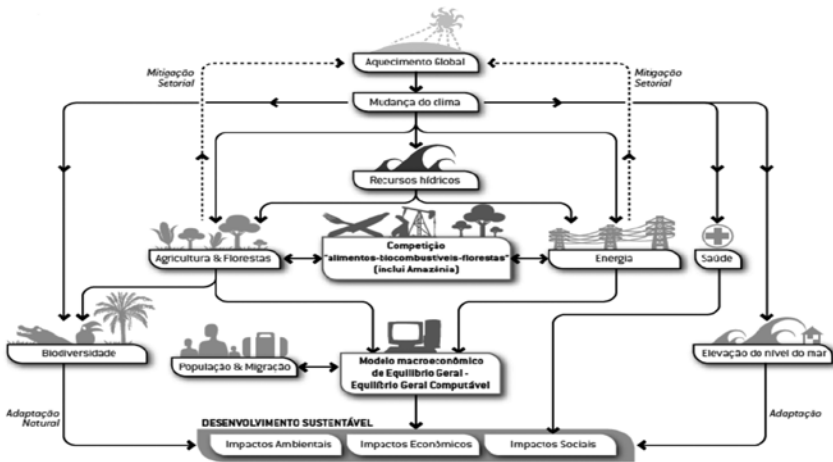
Aquecimento Global

Mitigação Setorial

Mitigação Setorial

Mudança do clima

Recursos hídricos

Agricultura & Florestas

Competição "alimentos-biocombustíveis-florestas" (inclui Amazônia)

Energia

Saúde

Biodiversidade

População & Migração

Modelo macroeconômico de Equilíbrio Geral - Equilíbrio Geral Computável

Elevação do nível do mar

Adaptação Natural

Adaptação

DESENVOLVIMENTO SUSTENTÁVEL

Impactos Ambientais

Impactos Econômicos

Impactos Sociais